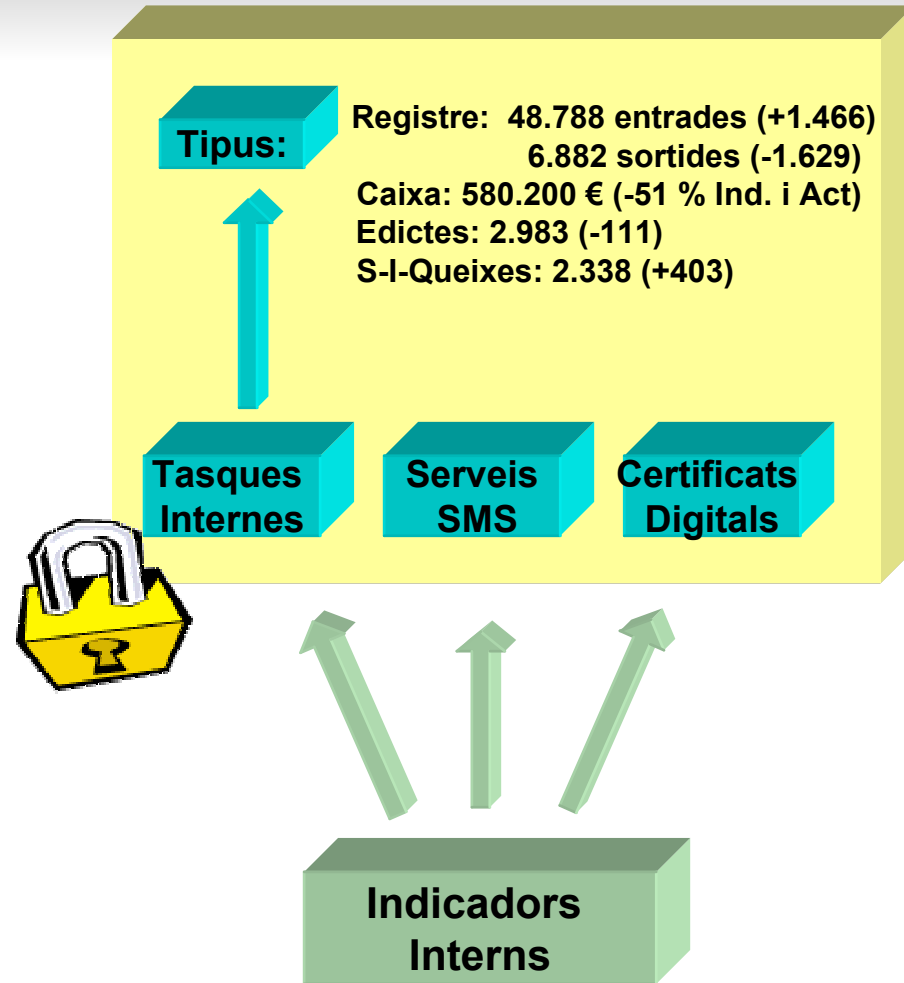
Tipus:

Registre: 48.788 entrades (+1.466)
6.882 sortides (-1.629)
Caixa: 580.200 € (-51 % Ind. i Act)
Edictes: 2.983 (-111)
S-I-Queixes: 2.338 (+403)

Tasques Internes

Serveis SMS

Certificats Digitals

Indicadors Interns